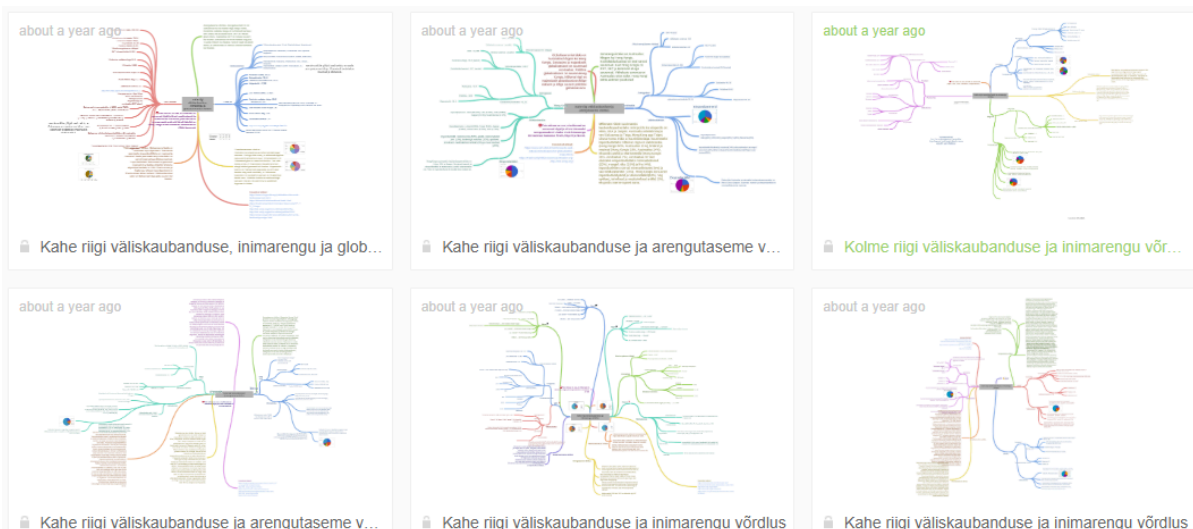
about a year ago

Kahe riigi väliskaubanduse, inimarengu ja glob...

about a year ago

Kahe riigi väliskaubanduse ja arengutaseme v...

about a year ago

Kolme riigi väliskaubanduse ja inimarengu võr...

about a year ago

Kahe riigi väliskaubanduse ja arengutaseme v...

about a year ago

Kahe riigi väliskaubanduse ja inimarengu võrdlus

about a year ago

Kahe riigi väliskaubanduse ja inimarengu võrdlus